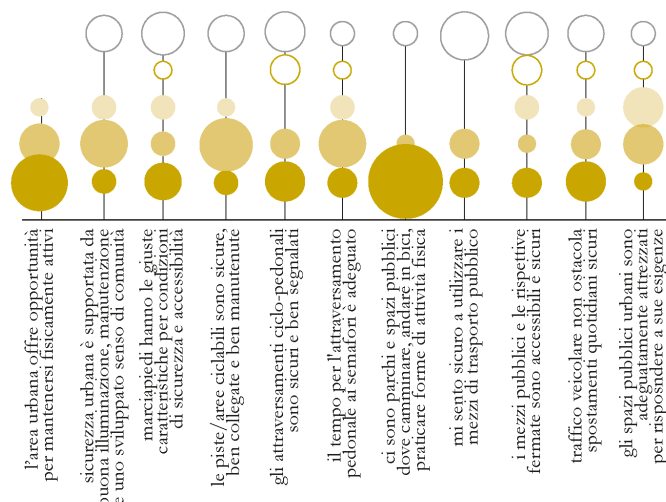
l'area urbana offre opportunità per mantenersi fisicamente attivi

sicurezza urbana è supportata da buona illuminazione, manutenzione e uno sviluppato senso di comunità

marciapiedi hanno le giuste caratteristiche per condizioni di sicurezza e accessibilità

le piste/aree ciclabili sono sicure, ben collegate e ben manutenute

gli attraversamenti ciclo-pedonali sono sicuri e ben segnalati

il tempo per l'attraversamento pedonale ai semafori è adeguato

ci sono parchi e spazi pubblici dove camminare, andare in bici, praticare forme di attività fisica

mi sento sicuro a utilizzare i mezzi di trasporto pubblico

i mezzi pubblici e le rispettive fermate sono accessibili e sicuri

traffico veicolare non ostacola spostamenti quotidiani sicuri

gli spazi pubblici urbani sono adeguatamente attrezzati per rispondere a sue esigenze